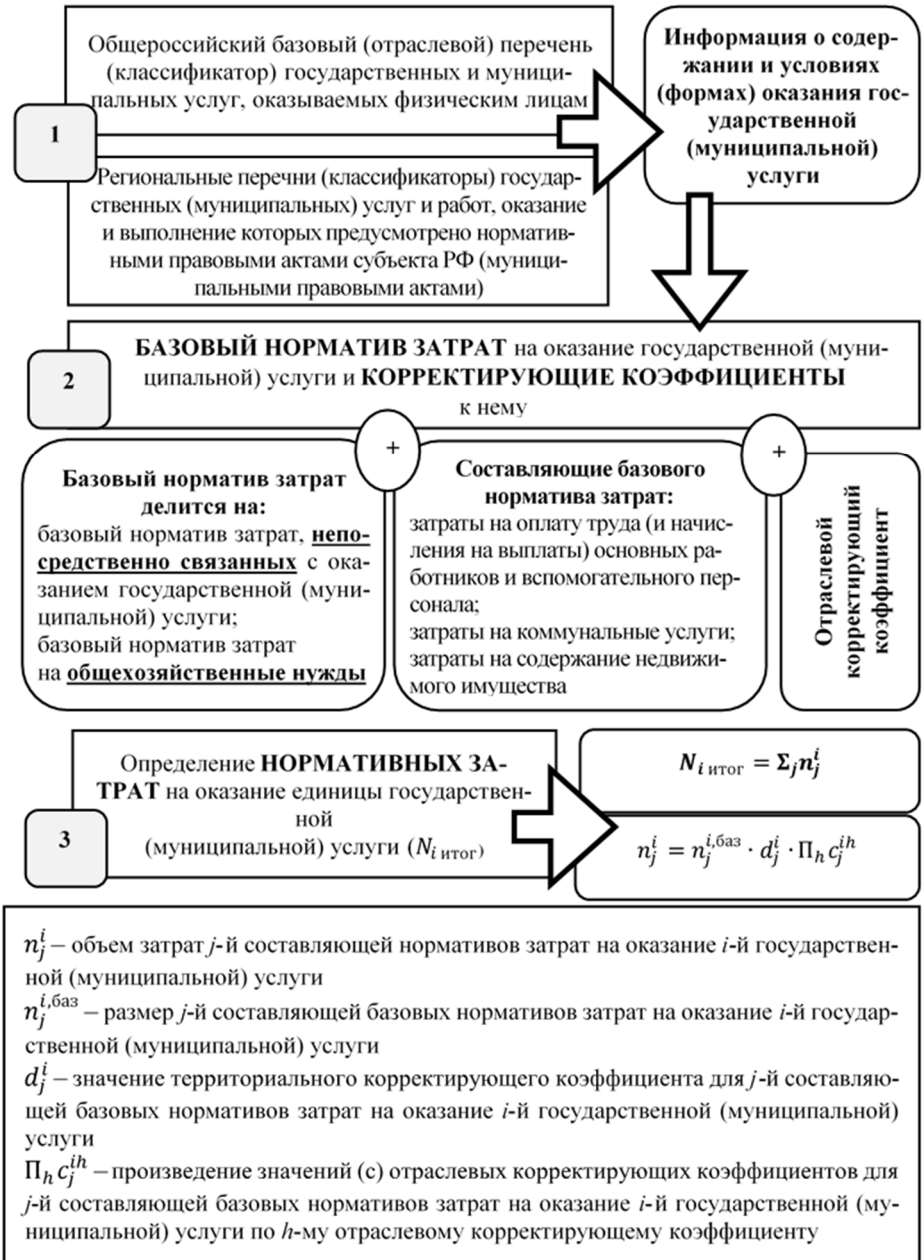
Общероссийский базовый (отраслевой) перечень (классификатор) государственных и муниципальных услуг, оказываемых физическим лицам

1

Региональные перечни (классификаторы) государственных (муниципальных) услуг и работ, оказание и выполнение которых предусмотрено нормативными правовыми актами субъекта РФ (муниципальными правовыми актами)

**Информация о содержании и условиях (формах) оказания государственной (муниципальной) услуги**

2

**БАЗОВЫЙ НОРМАТИВ ЗАТРАТ** на оказание государственной (муниципальной) услуги и **КОРРЕКТИРУЮЩИЕ КОЭФФИЦИЕНТЫ** к нему

+

+

**Базовый норматив затрат делится на:**
базовый норматив затрат, **непосредственно связанных** с оказанием государственной (муниципальной) услуги;
базовый норматив затрат на **общехозяйственные нужды**

**Составляющие базового норматива затрат:**
затраты на оплату труда (и начисления на выплаты) основных работников и вспомогательного персонала;
затраты на коммунальные услуги;
затраты на содержание недвижимого имущества

**Отраслевой корректирующий коэффициент**

3

Определение **НОРМАТИВНЫХ ЗАТРАТ** на оказание единицы государственной (муниципальной) услуги ($N_{i\ итог}$)

$N_{i\ итог} = \Sigma_j n_j^i$

$n_j^i = n_j^{i,баз} \cdot d_j^i \cdot \Pi_h c_j^{ih}$

$n_j^i$ – объем затрат *j*-й составляющей нормативов затрат на оказание *i*-й государственной (муниципальной) услуги
$n_j^{i,баз}$ – размер *j*-й составляющей базовых нормативов затрат на оказание *i*-й государственной (муниципальной) услуги
$d_j^i$ – значение территориального корректирующего коэффициента для *j*-й составляющей базовых нормативов затрат на оказание *i*-й государственной (муниципальной) услуги
$\Pi_h c_j^{ih}$ – произведение значений (c) отраслевых корректирующих коэффициентов для *j*-й составляющей базовых нормативов затрат на оказание *i*-й государственной (муниципальной) услуги по *h*-му отраслевому корректирующему коэффициенту